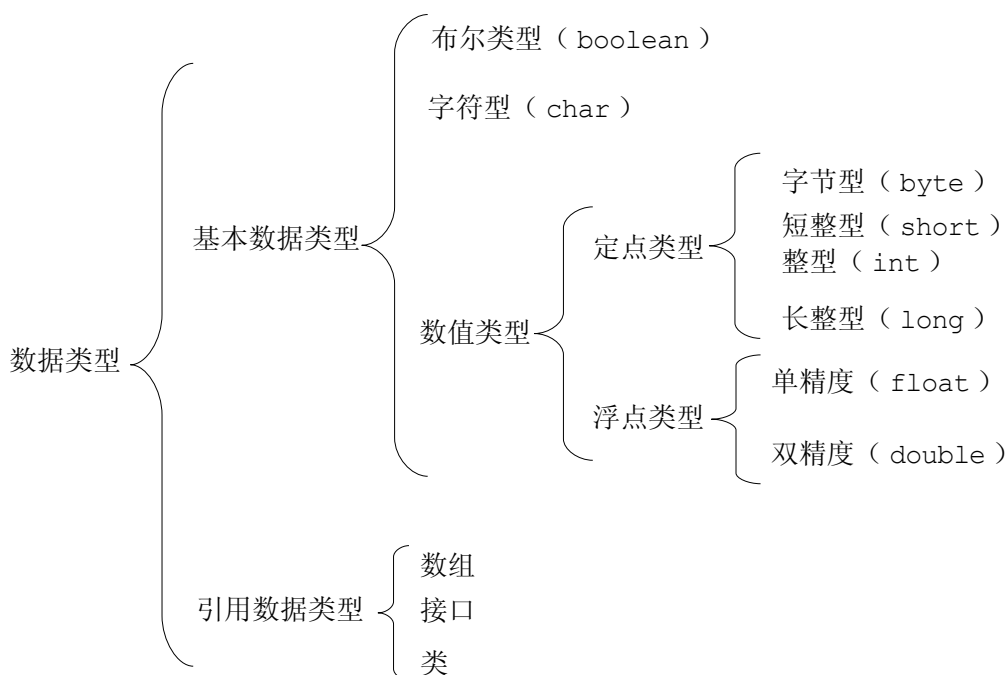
数据类型

基本数据类型

布尔类型（ boolean ）

字符型（ char ）

数值类型

定点类型

字节型（ byte ）

短整型（ short ）

整型（ int ）

长整型（ long ）

浮点类型

单精度（ float ）

双精度（ double ）

引用数据类型

数组

接口

类